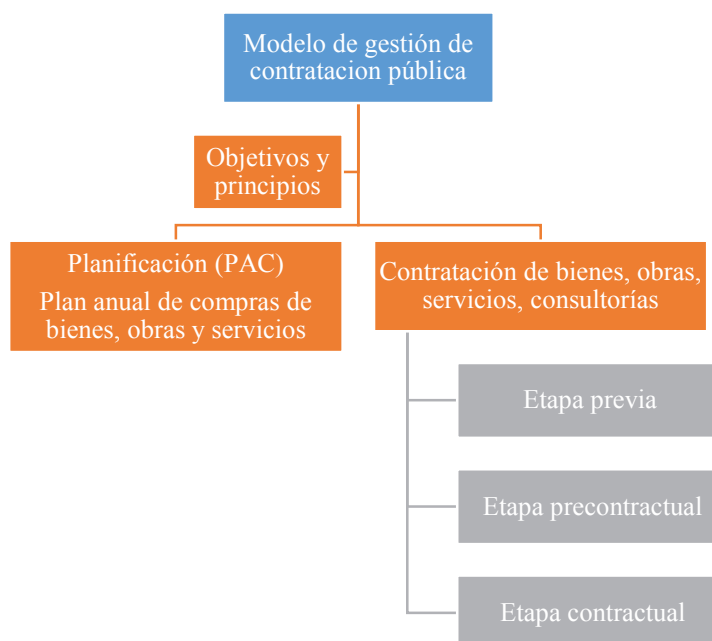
Modelo de gestión de contratacion pública

Objetivos y principios

Planificación (PAC)
Plan anual de compras de bienes, obras y servicios

Contratación de bienes, obras, servicios, consultorías

Etapa previa

Etapa precontractual

Etapa contractual